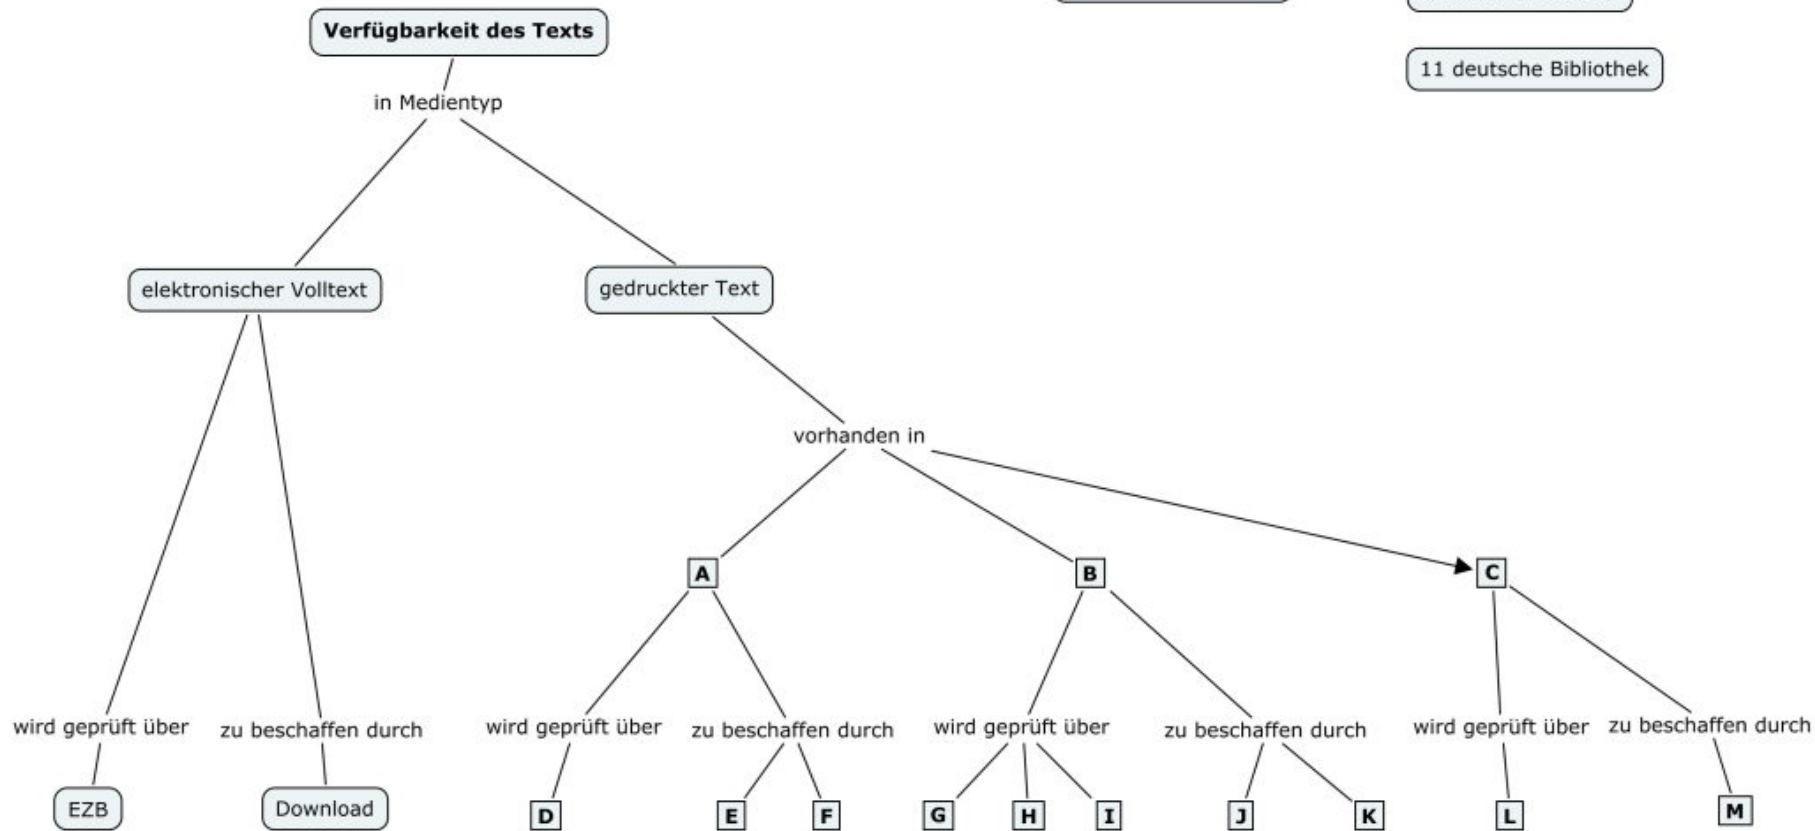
Verfügbarkeit des Texts

11 deutsche Bibliothek

in Medientyp

elektronischer Volltext

gedruckter Text

vorhanden in

A

B

C

wird geprüft über

zu beschaffen durch

wird geprüft über

zu beschaffen durch

wird geprüft über

zu beschaffen durch

wird geprüft über

zu beschaffen durch

EZB

Download

D

E

F

G

H

I

J

K

L

M